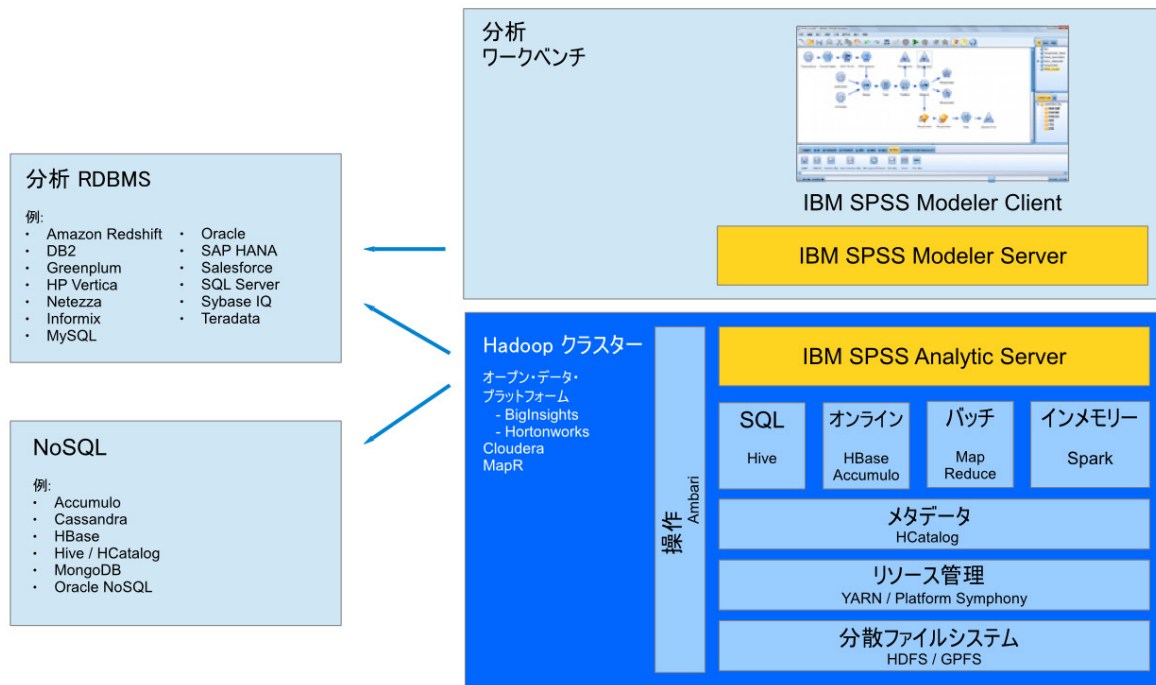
分析
ワークベンチ

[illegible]

IBM SPSS Modeler Client

IBM SPSS Modeler Server

分析 RDBMS

例:
・ Amazon Redshift
・ DB2
・ Greenplum
・ HP Vertica
・ Netezza
・ Informix
・ MySQL

・ Oracle
・ SAP HANA
・ Salesforce
・ SQL Server
・ Sybase IQ
・ Teradata

NoSQL

例:
・ Accumulo
・ Cassandra
・ HBase
・ Hive / HCatalog
・ MongoDB
・ Oracle NoSQL

Hadoop クラスター

オープン・データ・プラットフォーム
- BigInsights
- Hortonworks
Cloudera
MapR

操作
Ambari

IBM SPSS Analytic Server

| SQL | オンライン | バッチ | インメモリー |
|---|---|---|---|
| Hive | HBase Accumulo | Map Reduce | Spark |

メタデータ
HCatalog

リソース管理
YARN / Platform Symphony

分散ファイルシステム
HDFS / GPFS